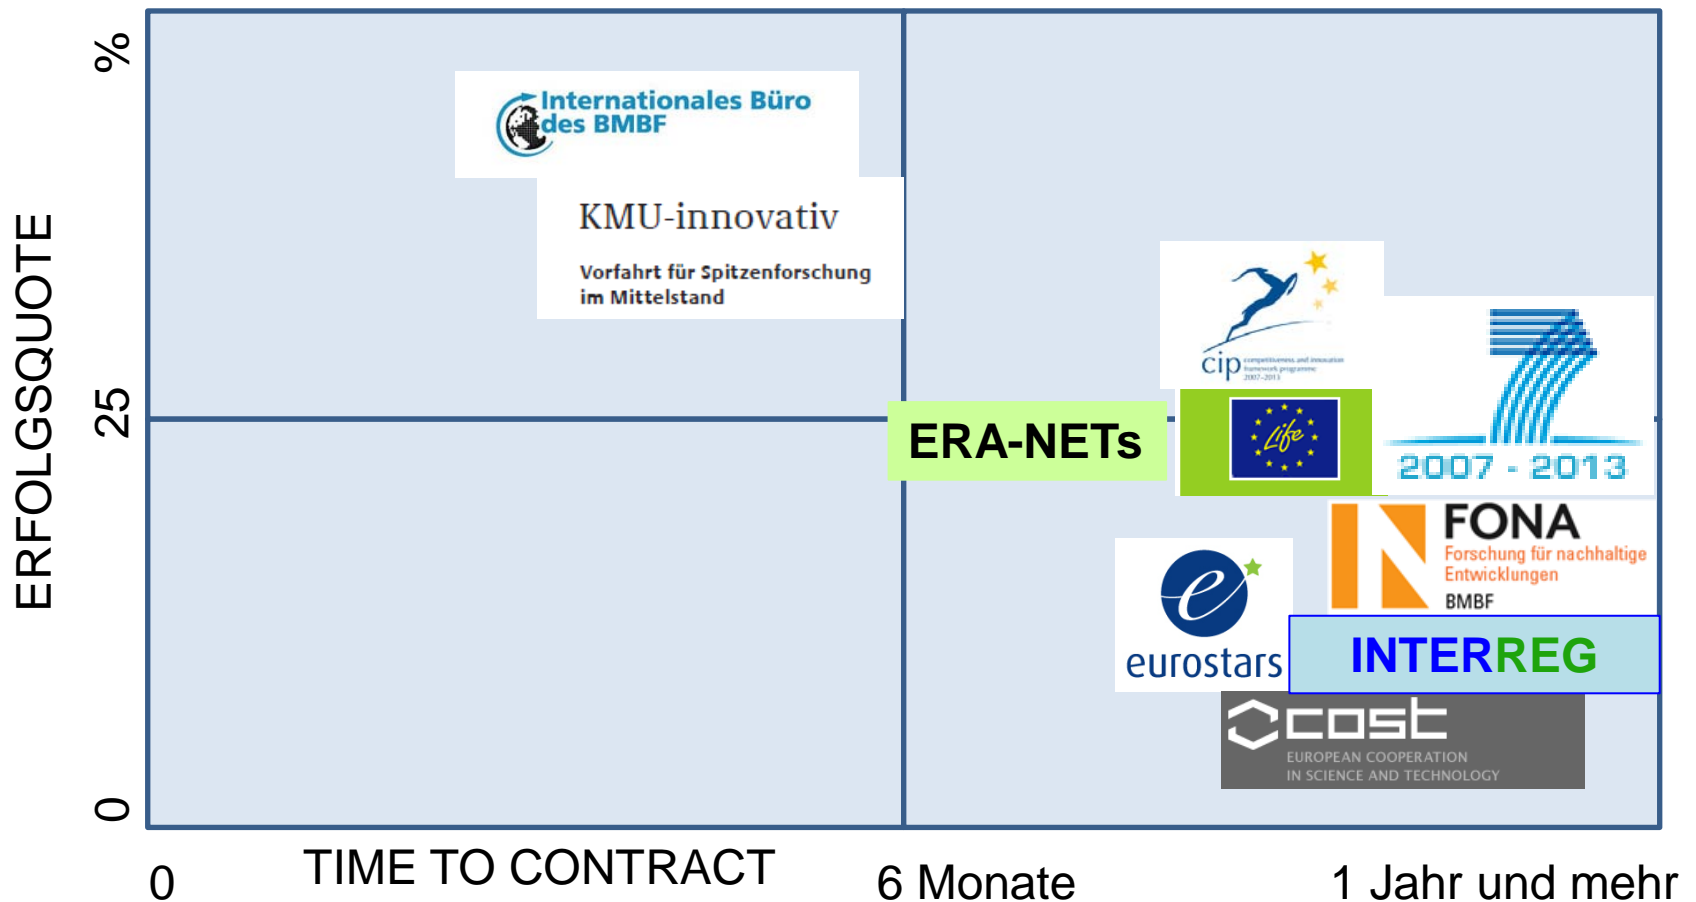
ERFOLGSQUOTE

%

25

0

Internationales Büro des BMBF

KMU-innovativ

Vorfahrt für Spitzenforschung im Mittelstand

cip

ERA-NETs

Life

2007 - 2013

FONA

Forschung für nachhaltige Entwicklungen

BMBF

eurostars

INTERREG

cost

EUROPEAN COOPERATION IN SCIENCE AND TECHNOLOGY

0

TIME TO CONTRACT

6 Monate

1 Jahr und mehr